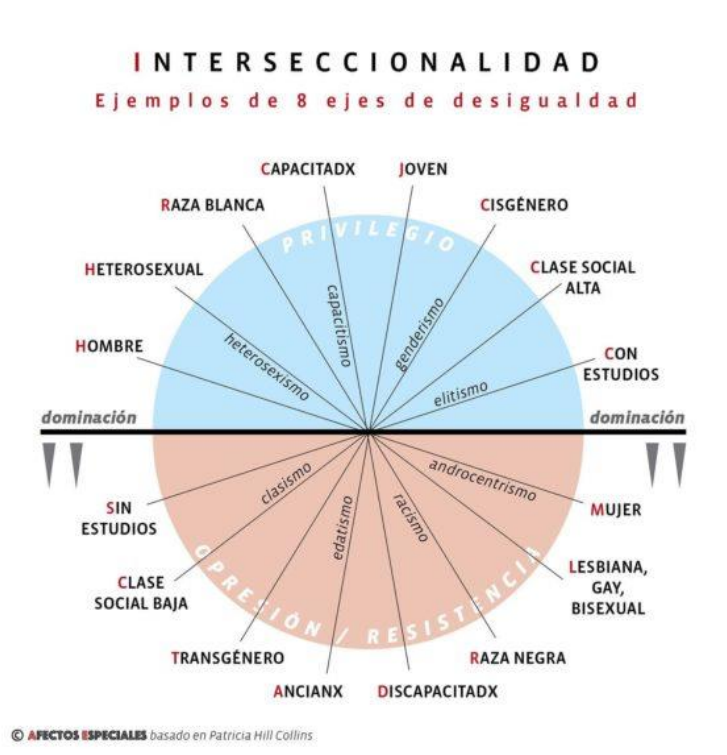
INTERSECCIONALIDAD
Ejemplos de 8 ejes de desigualdad

PRIVILEGIO

CAPACITADX
JOVEN
RAZA BLANCA
CISGÉNERO
HETEROSEXUAL
CLASE SOCIAL ALTA
HOMBRE
CON ESTUDIOS

capacitismo
genderismo
heterosexismo
elitismo

dominación
dominación

clasismo
androcentrismo
edatismo
racismo

SIN ESTUDIOS
MUJER
CLASE SOCIAL BAJA
LESBIANA, GAY, BISEXUAL
TRANSGÉNERO
RAZA NEGRA
ANCIANX
DISCAPACITADX

OPRESIÓN / RESISTENCIA

© AFECTOS ESPECIALES basado en Patricia Hill Collins